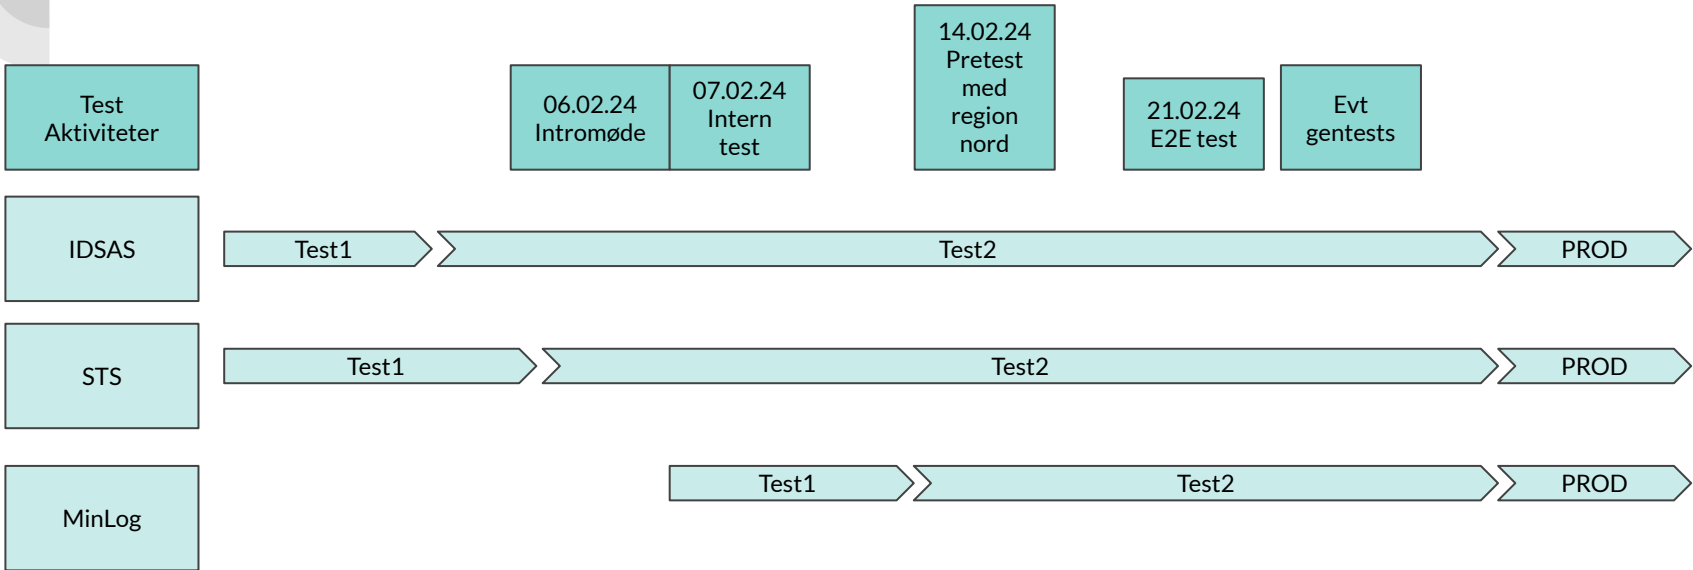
Test Aktiviteter

06.02.24 Intromøde

07.02.24 Intern test

14.02.24 Pretest med region nord

21.02.24 E2E test

Evt gentests

IDSAS

Test1

Test2

PROD

STS

Test1

Test2

PROD

MinLog

Test1

Test2

PROD